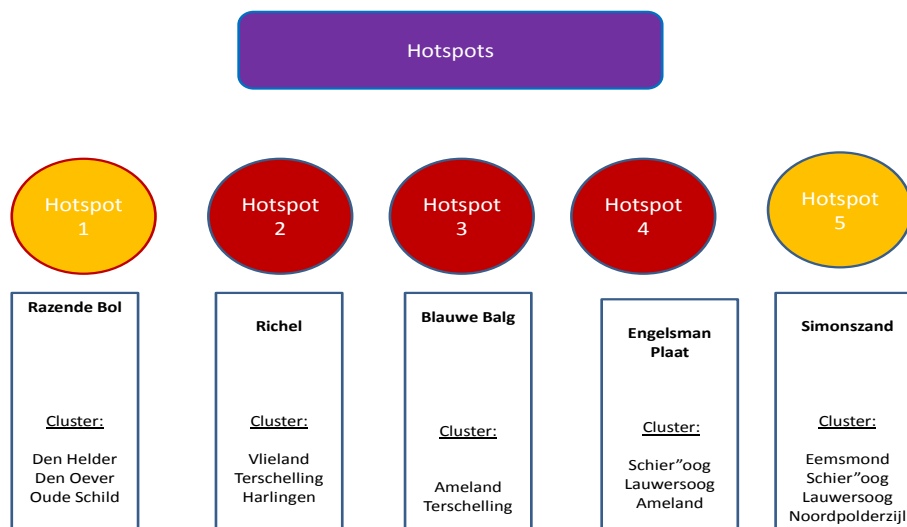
Hotspots

Hotspot 1

Hotspot 2

Hotspot 3

Hotspot 4

Hotspot 5

Razende Bol

Cluster:

Den Helder
Den Oever
Oude Schild

Richel

Cluster:

Vlieland
Terschelling
Harlingen

Blauwe Balg

Cluster:

Ameland
Terschelling

Engelsman Plaat

Cluster:

Schier"oog
Lauwersoog
Ameland

Simonszand

Cluster:

Eemsmond
Schier"oog
Lauwersoog
Noordpolderzijl